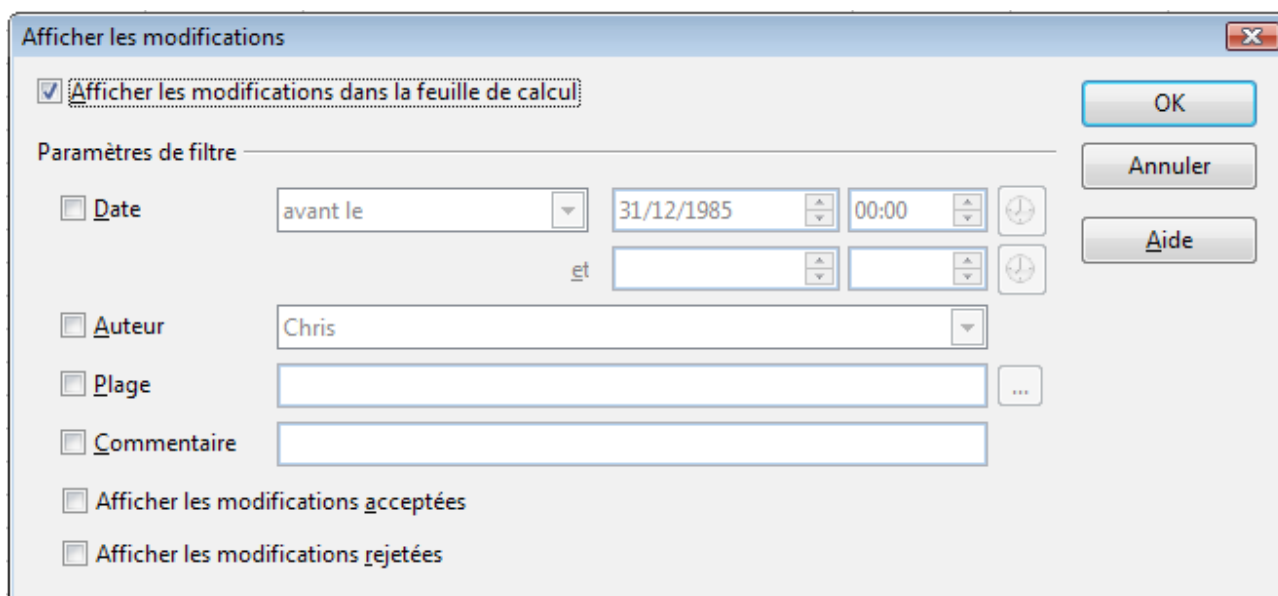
Afficher les modifications

Afficher les modifications dans la feuille de calcul

OK

Annuler

Aide

Paramètres de filtre

Date avant le 31/12/1985 00:00

et

Auteur Chris

Plage ...

Commentaire

Afficher les modifications acceptées

Afficher les modifications rejetées